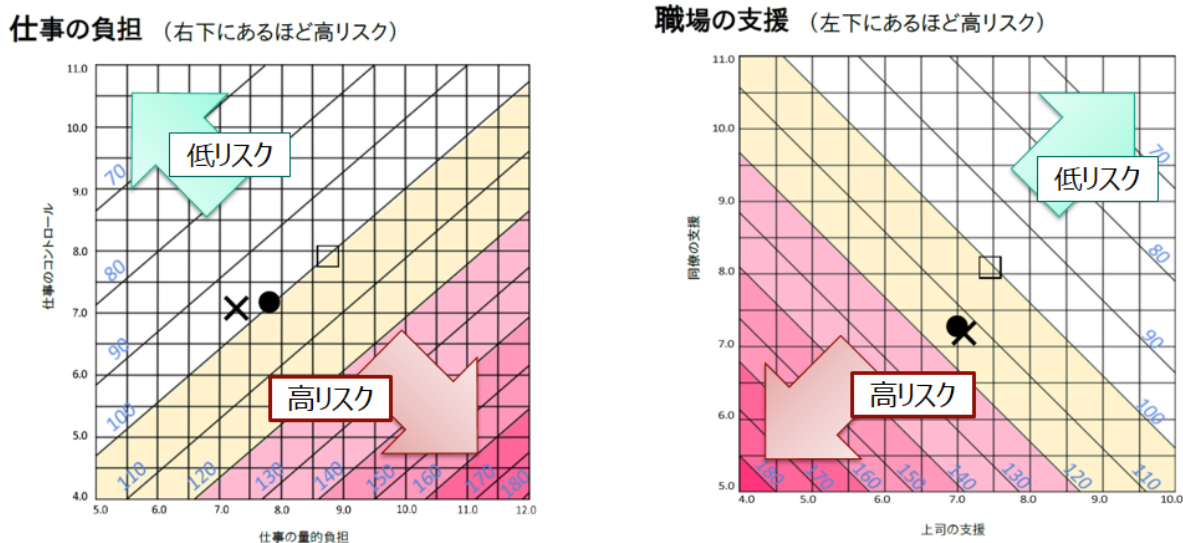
仕事の負担 (右下にあるほど高リスク)

11.0
10.0
9.0
8.0
7.0
6.0
5.0
4.0

仕事のコントロール

低リスク

高リスク

70
80
90
100
110
120
130
140
150
160
170
180

5.0 6.0 7.0 8.0 9.0 10.0 11.0 12.0

仕事の量的負担

職場の支援 (左下にあるほど高リスク)

11.0
10.0
9.0
8.0
7.0
6.0
5.0

同僚の支援

低リスク

高リスク

70
80
90
100
110
120
130
140
150
160
170
180

4.0 5.0 6.0 7.0 8.0 9.0 10.0

上司の支援